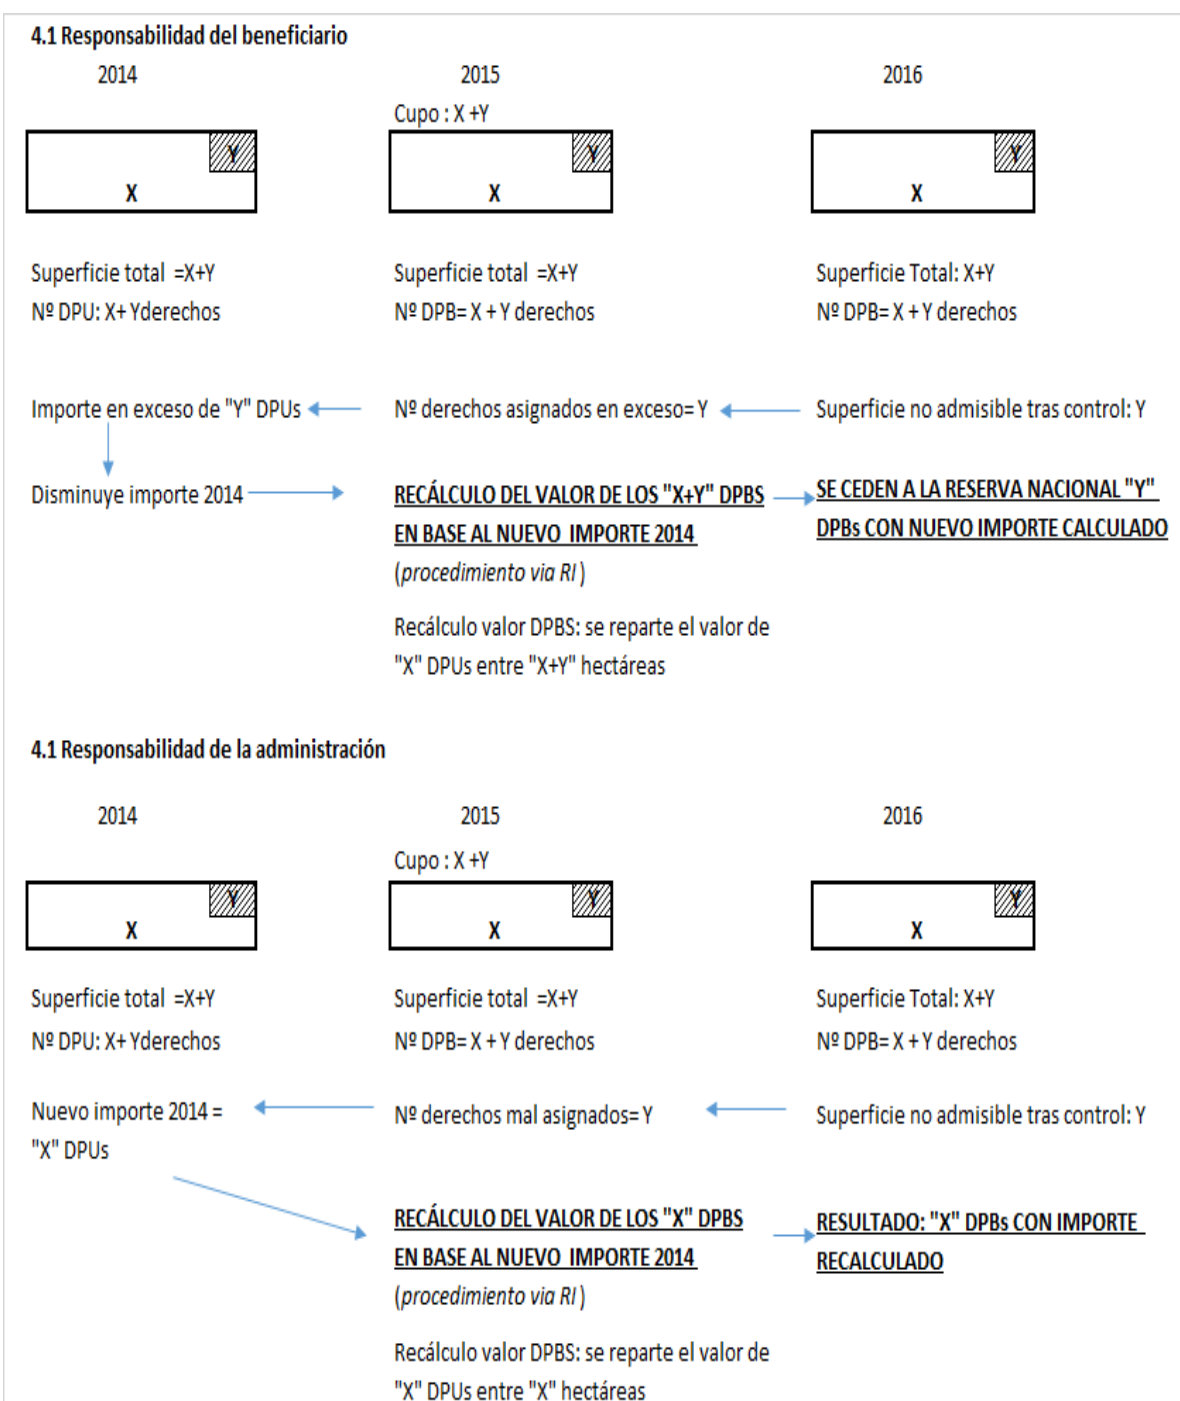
4.1 Responsabilidad del beneficiario

2014

Y
X

Superficie total =X+Y
Nº DPU: X+ Yderechos

Importe en exceso de "Y" DPUs

Disminuye importe 2014

2015

Cupo : X +Y

Y
X

Superficie total =X+Y
Nº DPB= X + Y derechos

Nº derechos asignados en exceso= Y

RECÁLCULO DEL VALOR DE LOS "X+Y" DPBS EN BASE AL NUEVO IMPORTE 2014
(procedimiento via RI)

Recálculo valor DPBS: se reparte el valor de "X" DPUs entre "X+Y" hectáreas

2016

Y
X

Superficie Total: X+Y
Nº DPB= X + Y derechos

Superficie no admisible tras control: Y

SE CEDEN A LA RESERVA NACIONAL "Y" DPBs CON NUEVO IMPORTE CALCULADO

4.1 Responsabilidad de la administración

2014

Y
X

Superficie total =X+Y
Nº DPU: X+ Yderechos

Nuevo importe 2014 = "X" DPUs

2015

Cupo : X +Y

Y
X

Superficie total =X+Y
Nº DPB= X + Y derechos

Nº derechos mal asignados= Y

RECÁLCULO DEL VALOR DE LOS "X" DPBS EN BASE AL NUEVO IMPORTE 2014
(procedimiento via RI)

Recálculo valor DPBS: se reparte el valor de "X" DPUs entre "X" hectáreas

2016

Y
X

Superficie Total: X+Y
Nº DPB= X + Y derechos

Superficie no admisible tras control: Y

RESULTADO: "X" DPBs CON IMPORTE RECALCULADO